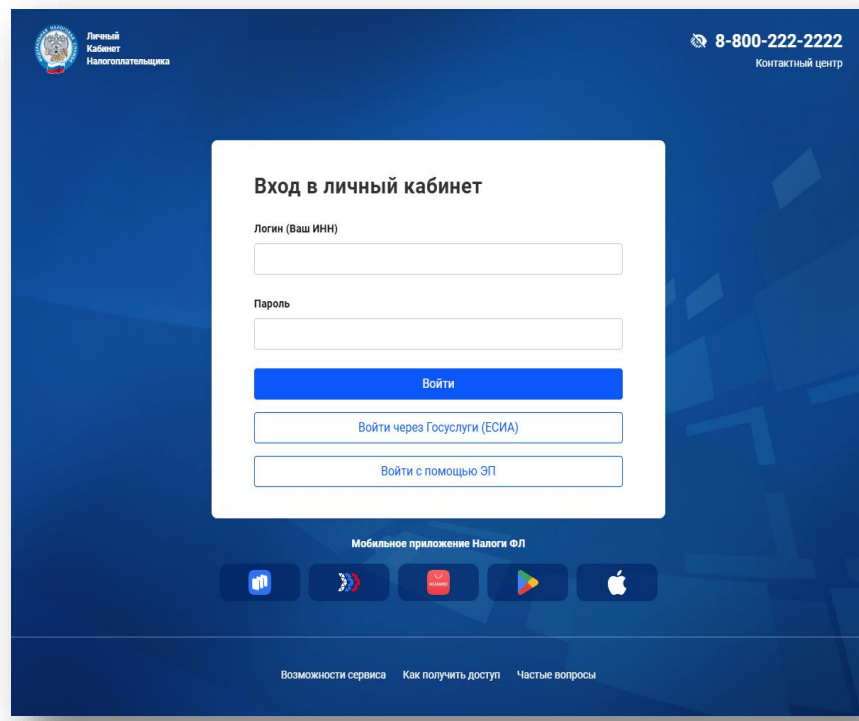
Личный Кабинет Налогоплательщика

8-800-222-2222
Контактный центр

Вход в личный кабинет

Логин (Ваш ИНН)

Пароль

Войти

Войти через Госуслуги (ЕСИА)

Войти с помощью ЭП

Мобильное приложение Налоги ФЛ

Возможности сервиса Как получить доступ Частые вопросы